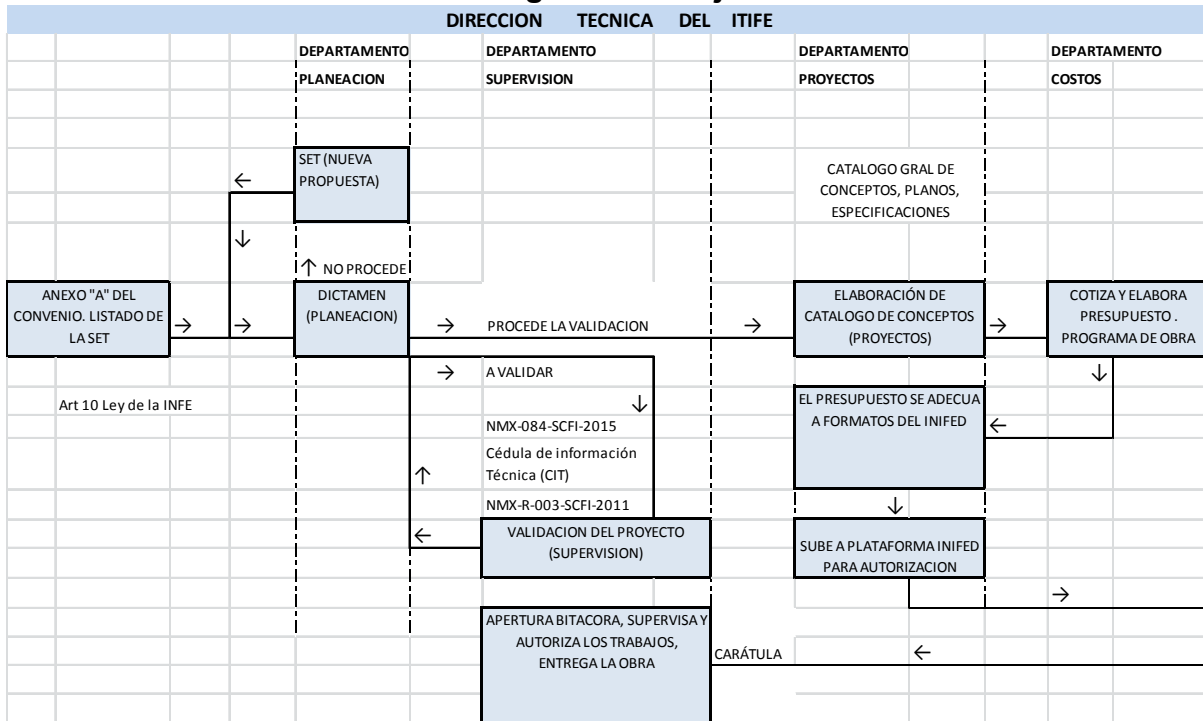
DIRECCION TECNICA DEL ITIFE

DEPARTAMENTO PLANEACION

DEPARTAMENTO SUPERVISION

DEPARTAMENTO PROYECTOS

DEPARTAMENTO COSTOS

SET (NUEVA PROPUESTA)

CATALOGO GRAL DE CONCEPTOS, PLANOS, ESPECIFICACIONES

NO PROCEDE

ANEXO "A" DEL CONVENIO. LISTADO DE LA SET

DICTAMEN (PLANEACION)

PROCEDE LA VALIDACION

ELABORACIÓN DE CATALOGO DE CONCEPTOS (PROYECTOS)

COTIZA Y ELABORA PRESUPUESTO . PROGRAMA DE OBRA

A VALIDAR

Art 10 Ley de la INFE

NMX-084-SCFI-2015

Cédula de información Técnica (CIT)

NMX-R-003-SCFI-2011

EL PRESUPUESTO SE ADECUA A FORMATOS DEL INIFED

VALIDACION DEL PROYECTO (SUPERVISION)

SUBE A PLATAFORMA INIFED PARA AUTORIZACION

APERTURA BITACORA, SUPERVISA Y AUTORIZA LOS TRABAJOS, ENTREGA LA OBRA

CARÁTULA